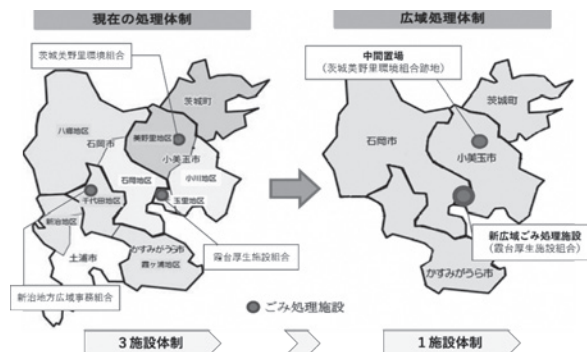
現在の処理体制

茨城美野里環境組合

茨城町

八郷地区

美野里地区

石岡市

小美玉市

石岡地区

小川地区

千代田地区

玉里地区

新治地区

かすみがうら市

霞ケ浦地区

土浦市

霞台厚生施設組合

新治地方広域事務組合

広域処理体制

中間置場
（茨城美野里環境組合跡地）

茨城町

石岡市

小美玉市

新広域ごみ処理施設
（霞台厚生施設組合）

かすみがうら市

ごみ処理施設

3施設体制

1施設体制